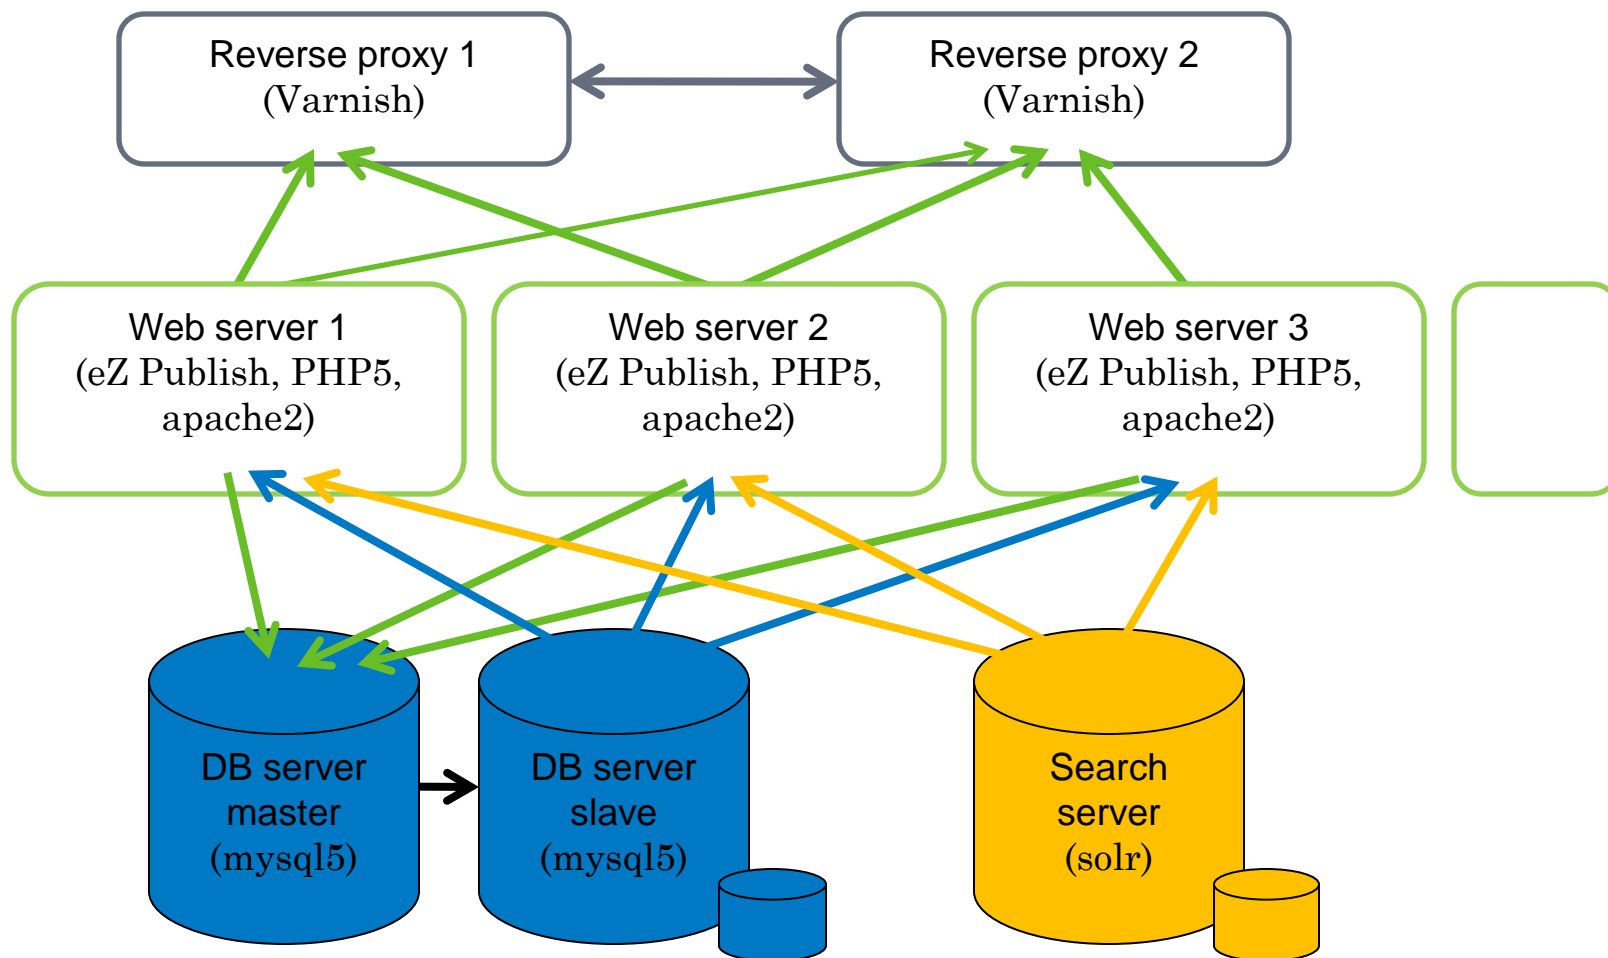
Reverse proxy 1
(Varnish)

Reverse proxy 2
(Varnish)

Web server 1
(eZ Publish, PHP5, apache2)

Web server 2
(eZ Publish, PHP5, apache2)

Web server 3
(eZ Publish, PHP5, apache2)

DB server master
(mysql5)

DB server slave
(mysql5)

Search server
(solr)